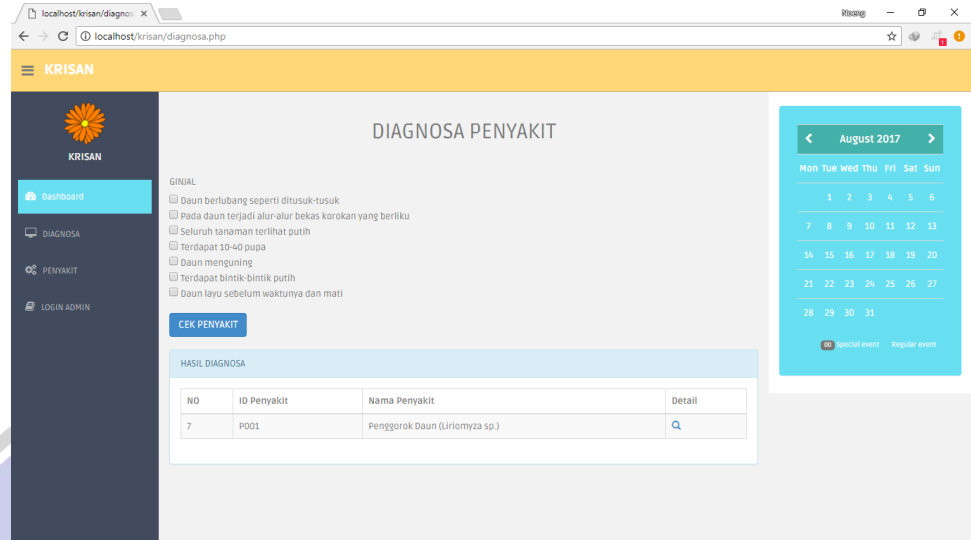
localhost/krisan/diagnos ×

Noong

localhost/krisan/diagnosa.php

KRISAN

KRISAN

Dashboard

DIAGNOSA

PENYAKIT

LOGIN ADMIN

DIAGNOSA PENYAKIT

GINJAL

Daun berlubang seperti ditusuk-tusuk

Pada daun terjadi alur-alur bekas korokan yang berliku

Seluruh tanaman terlihat putih

Terdapat 10-40 pupa

Daun menguning

Terdapat bintik-bintik putih

Daun layu sebelum waktunya dan mati

CEK PENYAKIT

HASIL DIAGNOSA

| NO | ID Penyakit | Nama Penyakit | Detail |
|---|---|---|---|
| 7 | P001 | Penggorok Daun (Liriomyza sp.) | |

August 2017

| Mon | Tue | Wed | Thu | Fri | Sat | Sun |
|---|---|---|---|---|---|---|
| | 1 | 2 | 3 | 4 | 5 | 6 |
| 7 | 8 | 9 | 10 | 11 | 12 | 13 |
| 14 | 15 | 16 | 17 | 18 | 19 | 20 |
| 21 | 22 | 23 | 24 | 25 | 26 | 27 |
| 28 | 29 | 30 | 31 | | | |

00 special event Regular event